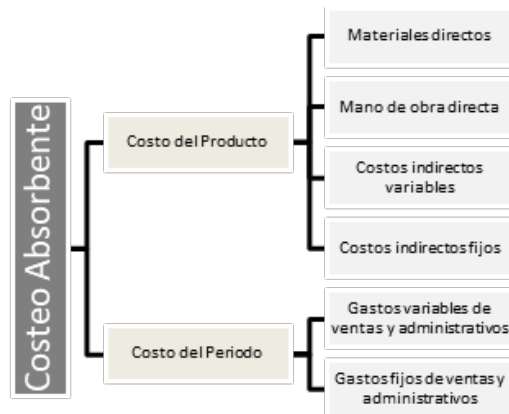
Costeo Absorbente

Costo del Producto

Materiales directos

Mano de obra directa

Costos indirectos variables

Costos indirectos fijos

Costo del Periodo

Gastos variables de ventas y administrativos

Gastos fijos de ventas y administrativos